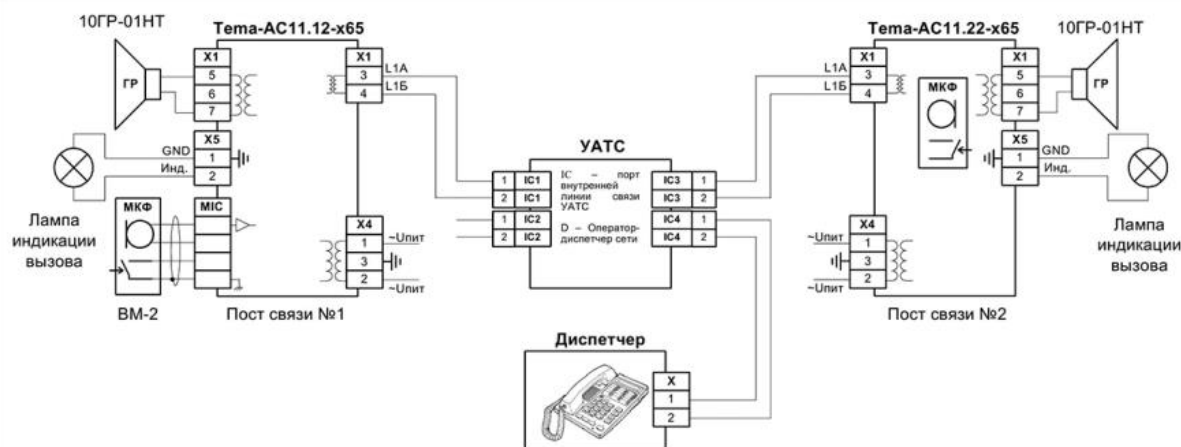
10ГР-01НТ
Tema-AC11.12-x65
X1
5
6
7
ГР
X1
3
4
L1A
L1Б
X5
GND
1
Инд.
2
Лампа индикации вызова
МКФ
MIC
X4
1
~Uпит
3
2
~Uпит
BM-2
Пост связи №1

УАТС
1 IC1
2 IC1
1 IC2
2 IC2
IC – порт внутренней линии связи УАТС
D – Оператор-диспетчер сети
IC3 1
IC3 2
IC4 1
IC4 2

Диспетчер
X
1
2

Tema-AC11.22-x65
10ГР-01НТ
X1
3
4
L1A
L1Б
МКФ
X1
5
6
7
ГР
X5
GND
1
Инд.
2
Лампа индикации вызова
X4
~Uпит
1
3
~Uпит
2
Пост связи №2